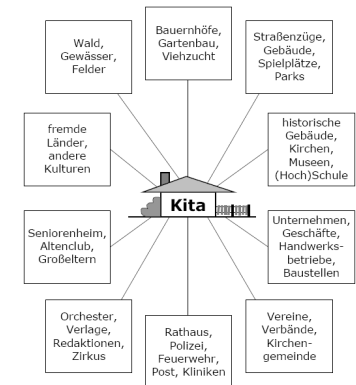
Wald, Gewässer, Felder

Bauernhöfe, Gartenbau, Viehzucht

Straßenzüge, Gebäude, Spielplätze, Parks

fremde Länder, andere Kulturen

historische Gebäude, Kirchen, Museen, (Hoch)Schule

Kita

Seniorenheim, Altenclub, Großeltern

Unternehmen, Geschäfte, Handwerksbetriebe, Baustellen

Orchester, Verlage, Redaktionen, Zirkus

Rathaus, Polizei, Feuerwehr, Post, Kliniken

Vereine, Verbände, Kirchengemeinde